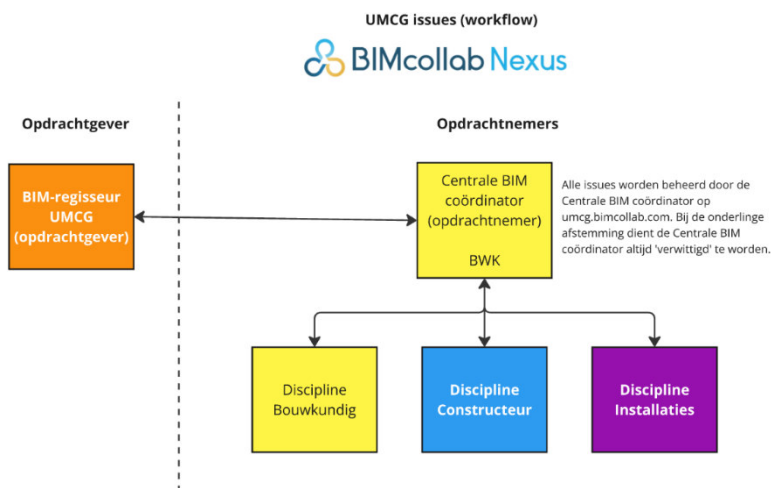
UMCG issues (workflow)

BIMcollab Nexus

Opdrachtgever

Opdrachtnemers

BIM-regisseur UMCG (opdrachtgever)

Centrale BIM coördinator (opdrachtnemer)

BWK

Alle issues worden beheerd door de Centrale BIM coördinator op umcg.bimcollab.com. Bij de onderlinge afstemming dient de Centrale BIM coördinator altijd 'verwittigd' te worden.

Discipline Bouwkundig

Discipline Constructeur

Discipline Installaties